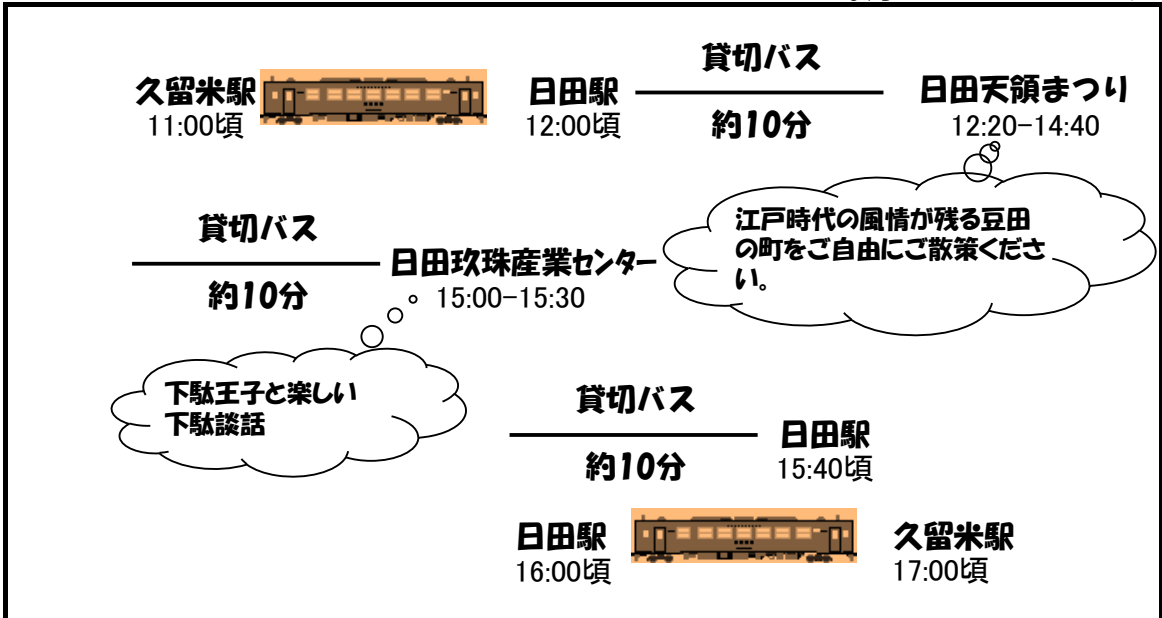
久留米駅
11:00頃

日田駅
12:00頃

貸切バス
約10分

日田天領まつり
12:20−14:40

江戸時代の風情が残る豆田の町をご自由にご散策ください。

貸切バス
約10分

日田玖珠産業センター
15:00−15:30

下駄王子と楽しい下駄談話

貸切バス
約10分

日田駅
15:40頃

日田駅
16:00頃

久留米駅
17:00頃